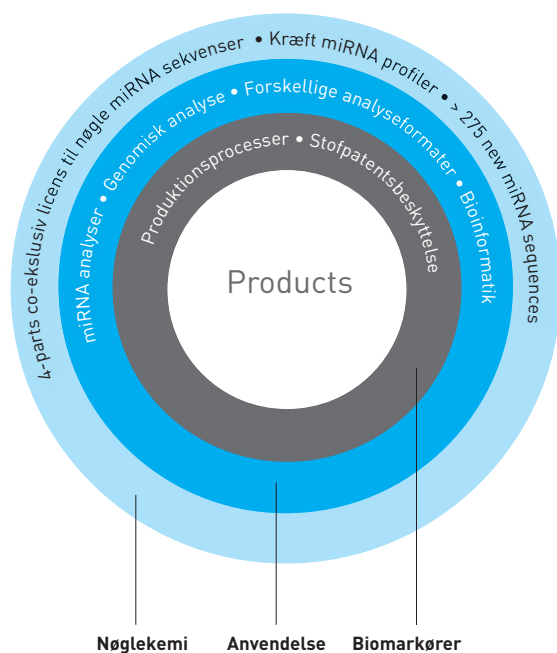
4-parts co-eksklusiv licens til nøgle miRNA sekvenser • Kræft miRNA profiler • > 275 new miRNA sequences

miRNA analyser • Genomisk analyse • Forskellige analyseformater • Bioinformatik

Produktionsprocesser • Stofpatentsbeskyttelse

Products

Nøglekemi

Anvendelse

Biomarkører